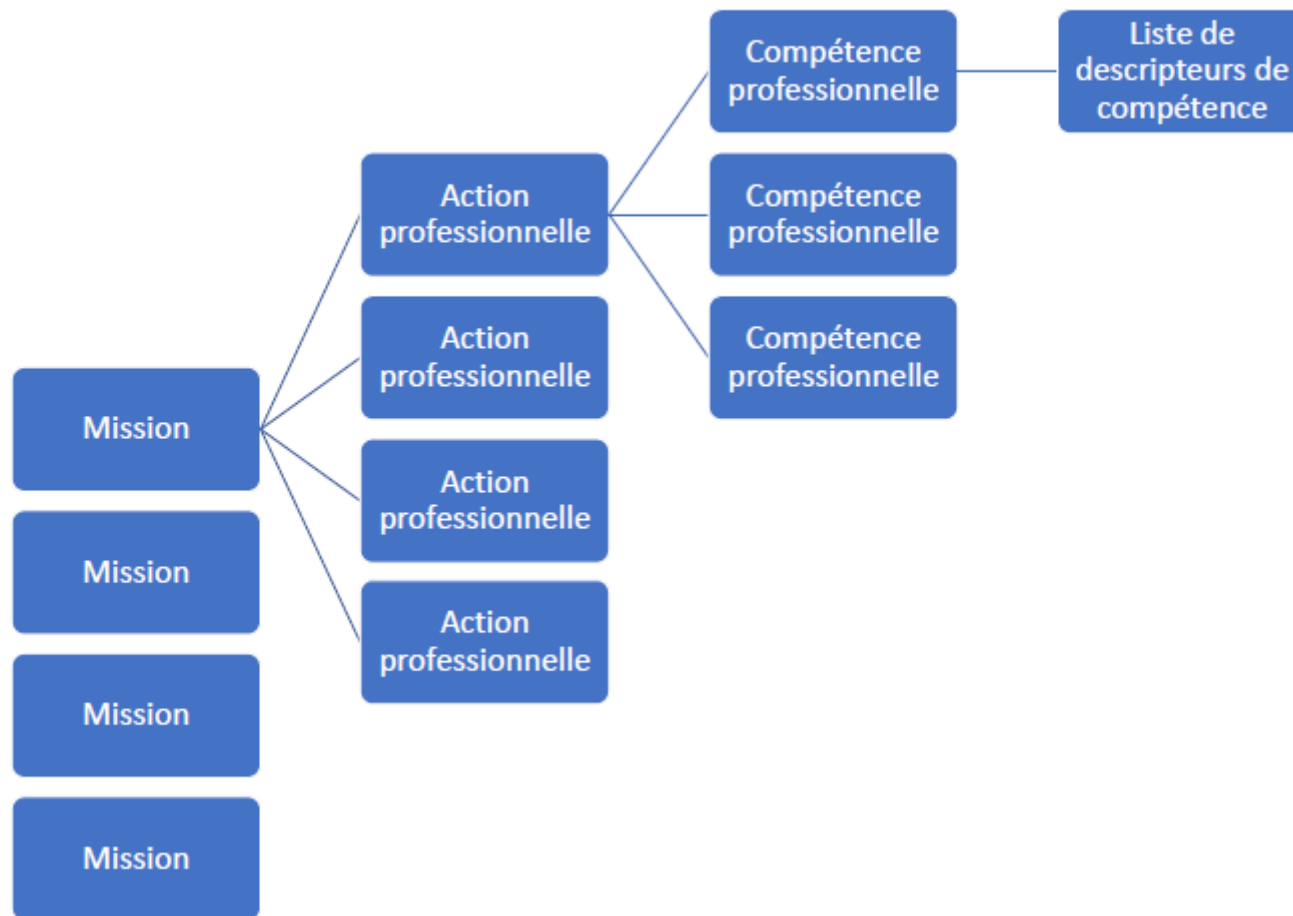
Mission

Mission

Mission

Mission

Action professionnelle

Action professionnelle

Action professionnelle

Action professionnelle

Compétence professionnelle

Compétence professionnelle

Compétence professionnelle

Liste de descripteurs de compétence